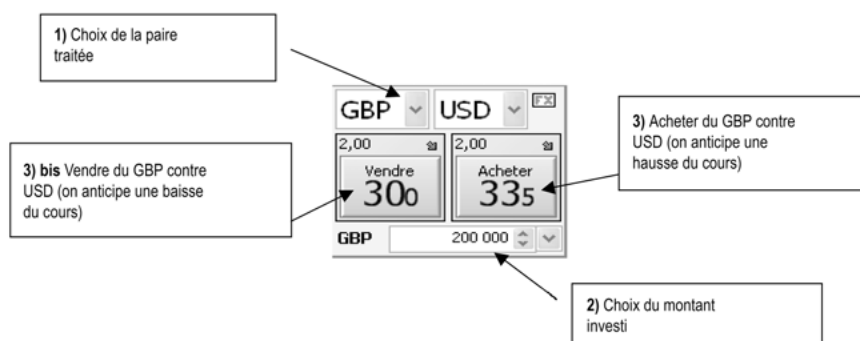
1) Choix de la paire traitée

GBP USD FX

3) bis Vendre du GBP contre USD (on anticipe une baisse du cours)

2,00 Vendre 300

2,00 Acheter 335

3) Acheter du GBP contre USD (on anticipe une hausse du cours)

GBP 200 000

2) Choix du montant investi